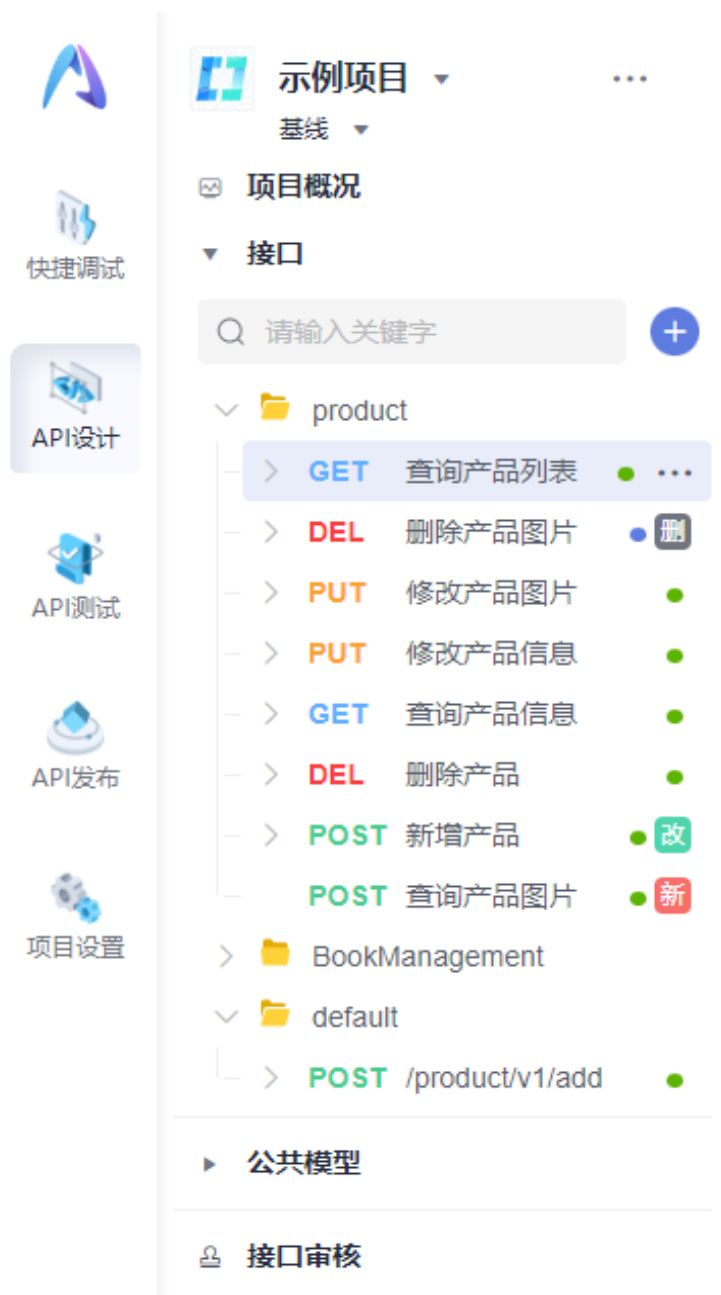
快捷调试

API设计

API测试

API发布

项目设置

示例项目

基线

项目概况

接口

请输入关键字

product

GET 查询产品列表

DEL 删除产品图片 删

PUT 修改产品图片

PUT 修改产品信息

GET 查询产品信息

DEL 删除产品

POST 新增产品 改

POST 查询产品图片 新

BookManagement

default

POST /product/v1/add

公共模型

接口审核